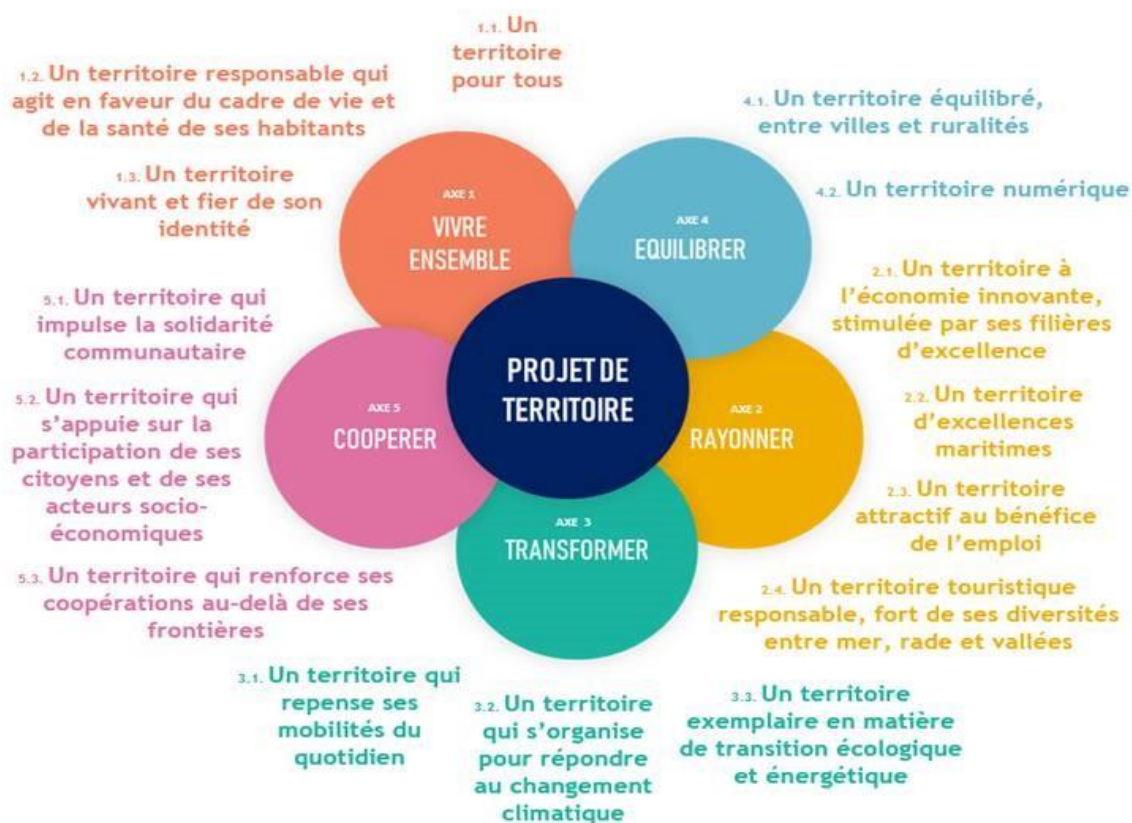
1.1. Un territoire pour tous

1.2. Un territoire responsable qui agit en faveur du cadre de vie et de la santé de ses habitants

1.3. Un territoire vivant et fier de son identité

AXE 1
VIVRE ENSEMBLE

AXE 4
EQUILIBRER

4.1. Un territoire équilibré, entre villes et ruralités

4.2. Un territoire numérique

2.1. Un territoire à l'économie innovante, stimulée par ses filières d'excellence

5.1. Un territoire qui impulse la solidarité communautaire

PROJET DE TERRITOIRE

AXE 5
COOPERER

AXE 2
RAYONNER

5.2. Un territoire qui s'appuie sur la participation de ses citoyens et de ses acteurs socio-économiques

2.2. Un territoire d'excellences maritimes

2.3. Un territoire attractif au bénéfice de l'emploi

AXE 3
TRANSFORMER

5.3. Un territoire qui renforce ses coopérations au-delà de ses frontières

2.4. Un territoire touristique responsable, fort de ses diversités entre mer, rade et vallées

3.1. Un territoire qui repense ses mobilités du quotidien

3.2. Un territoire qui s'organise pour répondre au changement climatique

3.3. Un territoire exemplaire en matière de transition écologique et énergétique